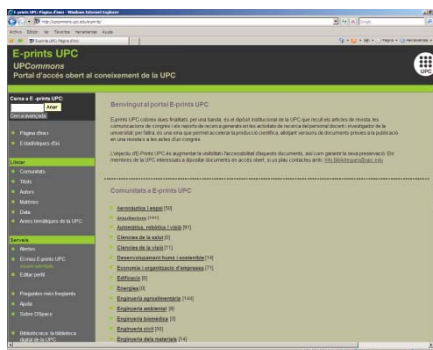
E-prints UPC: Pàgina d'inici - Windows Internet Explorer

http://upcommons.upc.edu/e-prints/

Archivo Edición Ver Favoritos Herramientas Ayuda

E-prints UPC: Pàgina d'inici

E-prints UPC
UPCommons
Portal d'accés obert al coneixement de la UPC

UPC

Cerca a E-prints UPC:
Anar
Cerca avançada

Pàgina d'inici
Estadístiques d'ús

Llistar
Comunitats
Títols
Autors
Matèries
Data
Arxiu temàtic de la UPC

Serveis
Alertes
El meu E-prints UPC
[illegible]
Editar perfil

Preguntes més freqüents
Ajuda
Sobre DSpace

Biblioteca de la biblioteca digital de la UPC

Benvinguts al portal E-prints UPC

E-prints UPC col·lecciona, amb finalitats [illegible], el dipòsit institucional de la UPC que recull els articles de revista, les comunicacions de congrés i els reports de recerca generats en les activitats de recerca del personal docent i investigador de la universitat, per tal de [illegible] una eina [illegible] la producció científica, així com versions de documents previs a la publicació en una revista o a un congrés.

L'objectiu d'E-Prints UPC és augmentar la visibilitat i l'accessibilitat d'aquests documents, així com garantir la seva preservació. Els membres de la UPC interessats a dipositar documents en accés obert, si us plau contacteu amb: info.biblioteques@upc.edu

Comunitats a E-prints UPC

Aeronàutica i espai [50]
Arquitectura [144]
Automàtica, robòtica i visió [91]
Ciències de la salut [5]
Ciències de la visió [11]
Desenvolupament humà i sostenible [14]
Economia i organització d'empreses [71]
Edificació [6]
Energies [3]
Enginyeria agroalimentària [144]
Enginyeria ambiental [8]
Enginyeria biomèdica [9]
Enginyeria civil [93]
Enginyeria dels materials [14]